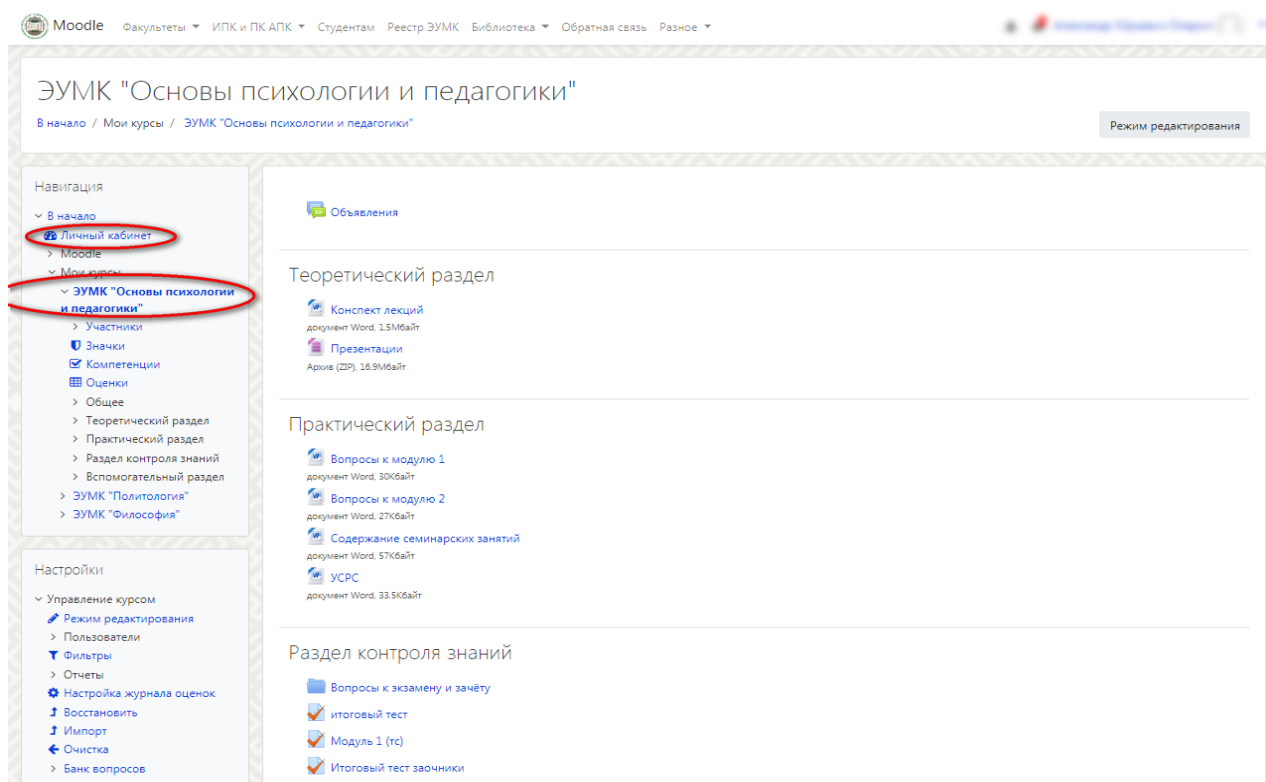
Moodle Факультеты ▾ ИПК и ПК АПК ▾ Студентам Реестр ЭУМК Библиотека ▾ Обратная связь Разное ▾

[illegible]

ЭУМК "Основы психологии и педагогики"

В начало / Мои курсы / ЭУМК "Основы психологии и педагогики"

Режим редактирования

Навигация

В начало
Личный кабинет
Moodle
Мои курсы
ЭУМК "Основы психологии и педагогики"
Участники
Значки
Компетенции
Оценки
Общее
Теоретический раздел
Практический раздел
Раздел контроля знаний
Вспомогательный раздел
ЭУМК "Политология"
ЭУМК "Философия"

Настройки

Управление курсом
Режим редактирования
Пользователи
Фильтры
Отчеты
Настройка журнала оценок
Восстановить
Импорт
Очистка
Банк вопросов

Объявления

Теоретический раздел

Конспект лекций
документ Word, 1.5Мбайт
Презентации
Архив (ZIP), 16.9Мбайт

Практический раздел

Вопросы к модулю 1
документ Word, 30Кбайт
Вопросы к модулю 2
документ Word, 27Кбайт
Содержание семинарских занятий
документ Word, 57Кбайт
УСРС
документ Word, 33.5Кбайт

Раздел контроля знаний

Вопросы к экзамену и зачёту
итоговый тест
Модуль 1 (тс)
Итоговый тест заочники